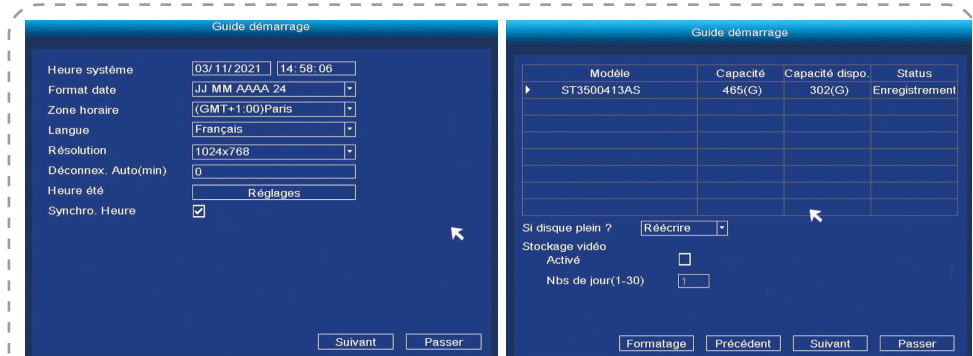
Guide démarrage

Heure système 03/11/2021 14:58:06
Format date JJ MM AAAA 24
Zone horaire (GMT+1:00)Paris
Langue Français
Résolution 1024x768
Déconnex. Auto(min) 0
Heure été Réglages
Synchro. Heure ☑

Suivant Passer

Guide démarrage

| Modèle | Capacité | Capacité dispo. | Status |
|---|---|---|---|
| ST3500413AS | 465(G) | 302(G) | Enregistrement |
| | | | |
| | | | |
| | | | |
| | | | |
| | | | |
| | | | |
| | | | |

Si disque plein ? Réécrire
Stockage vidéo
Activé ☐
Nbs de jour(1-30) 1

Formatage Précédent Suivant Passer